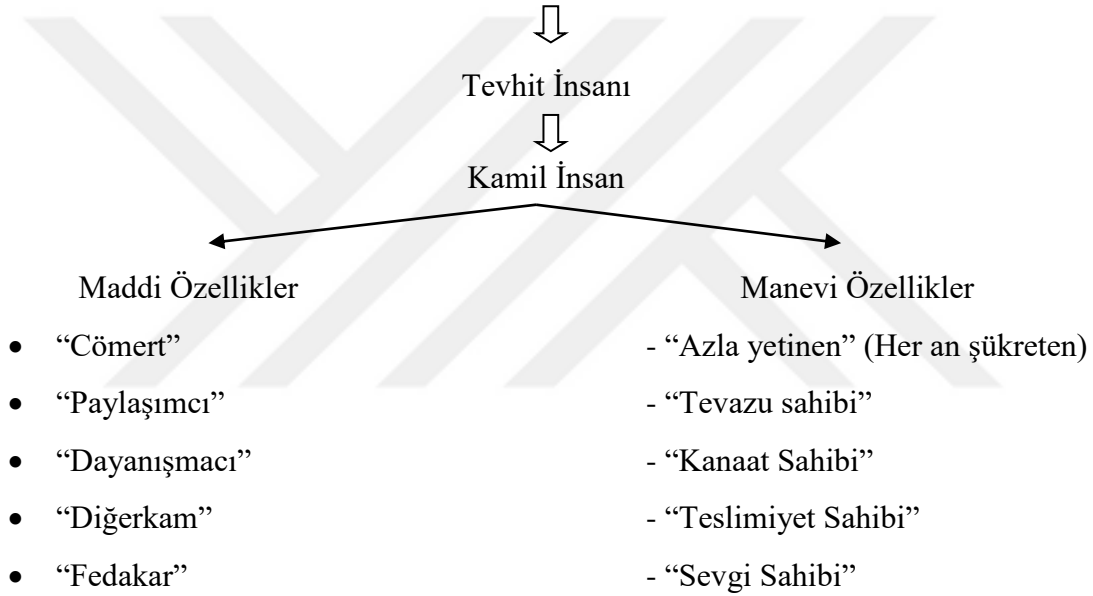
Tevhit İnsanı

Kamil İnsan

Maddi Özellikler

- “Cömert”
- “Paylaşımcı”
- “Dayanışmacı”
- “Diğerkam”
- “Fedakar”

Manevi Özellikler

- “Azla yetinen” (Her an şükreten)
- “Tevazu sahibi”
- “Kanaat Sahibi”
- “Teslimiyet Sahibi”
- “Sevgi Sahibi”